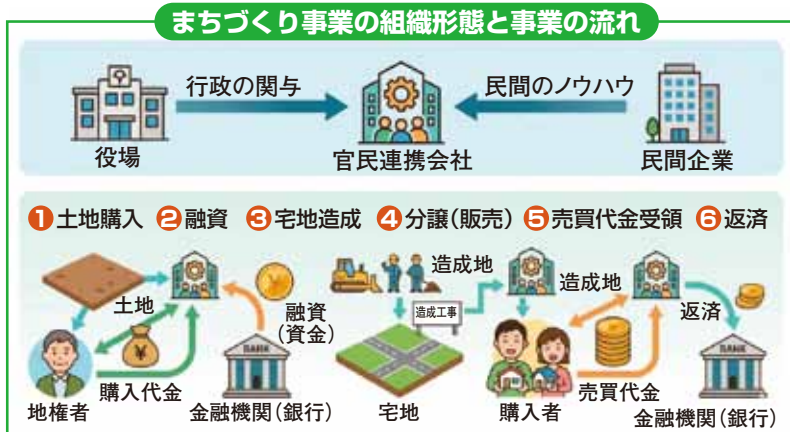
まちづくり事業の組織形態と事業の流れ

行政の関与

民間のノウハウ

役場

官民連携会社

民間企業

❶土地購入 ❷融資 ❸宅地造成 ❹分譲(販売) ❺売買代金受領 ❻返済

土地

¥

融資(資金)

造成地

造成地

造成工事

返済

BANK

購入代金

地権者

金融機関(銀行)

宅地

購入者

売買代金

BANK

金融機関(銀行)